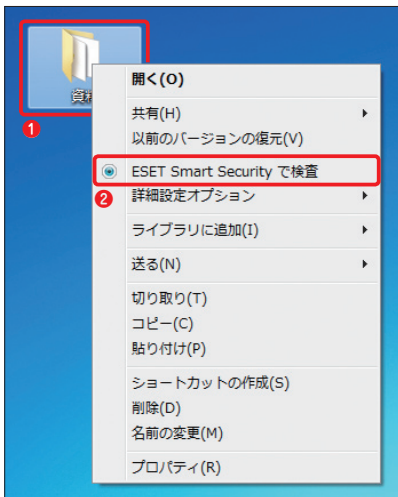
資料

❶

開く(O)

共有(H)

以前のバージョンの復元(V)

ESET Smart Security で検査

❷

詳細設定オプション

ライブラリに追加(I)

送る(N)

切り取り(T)

コピー(C)

貼り付け(P)

ショートカットの作成(S)

削除(D)

名前の変更(M)

プロパティ(R)